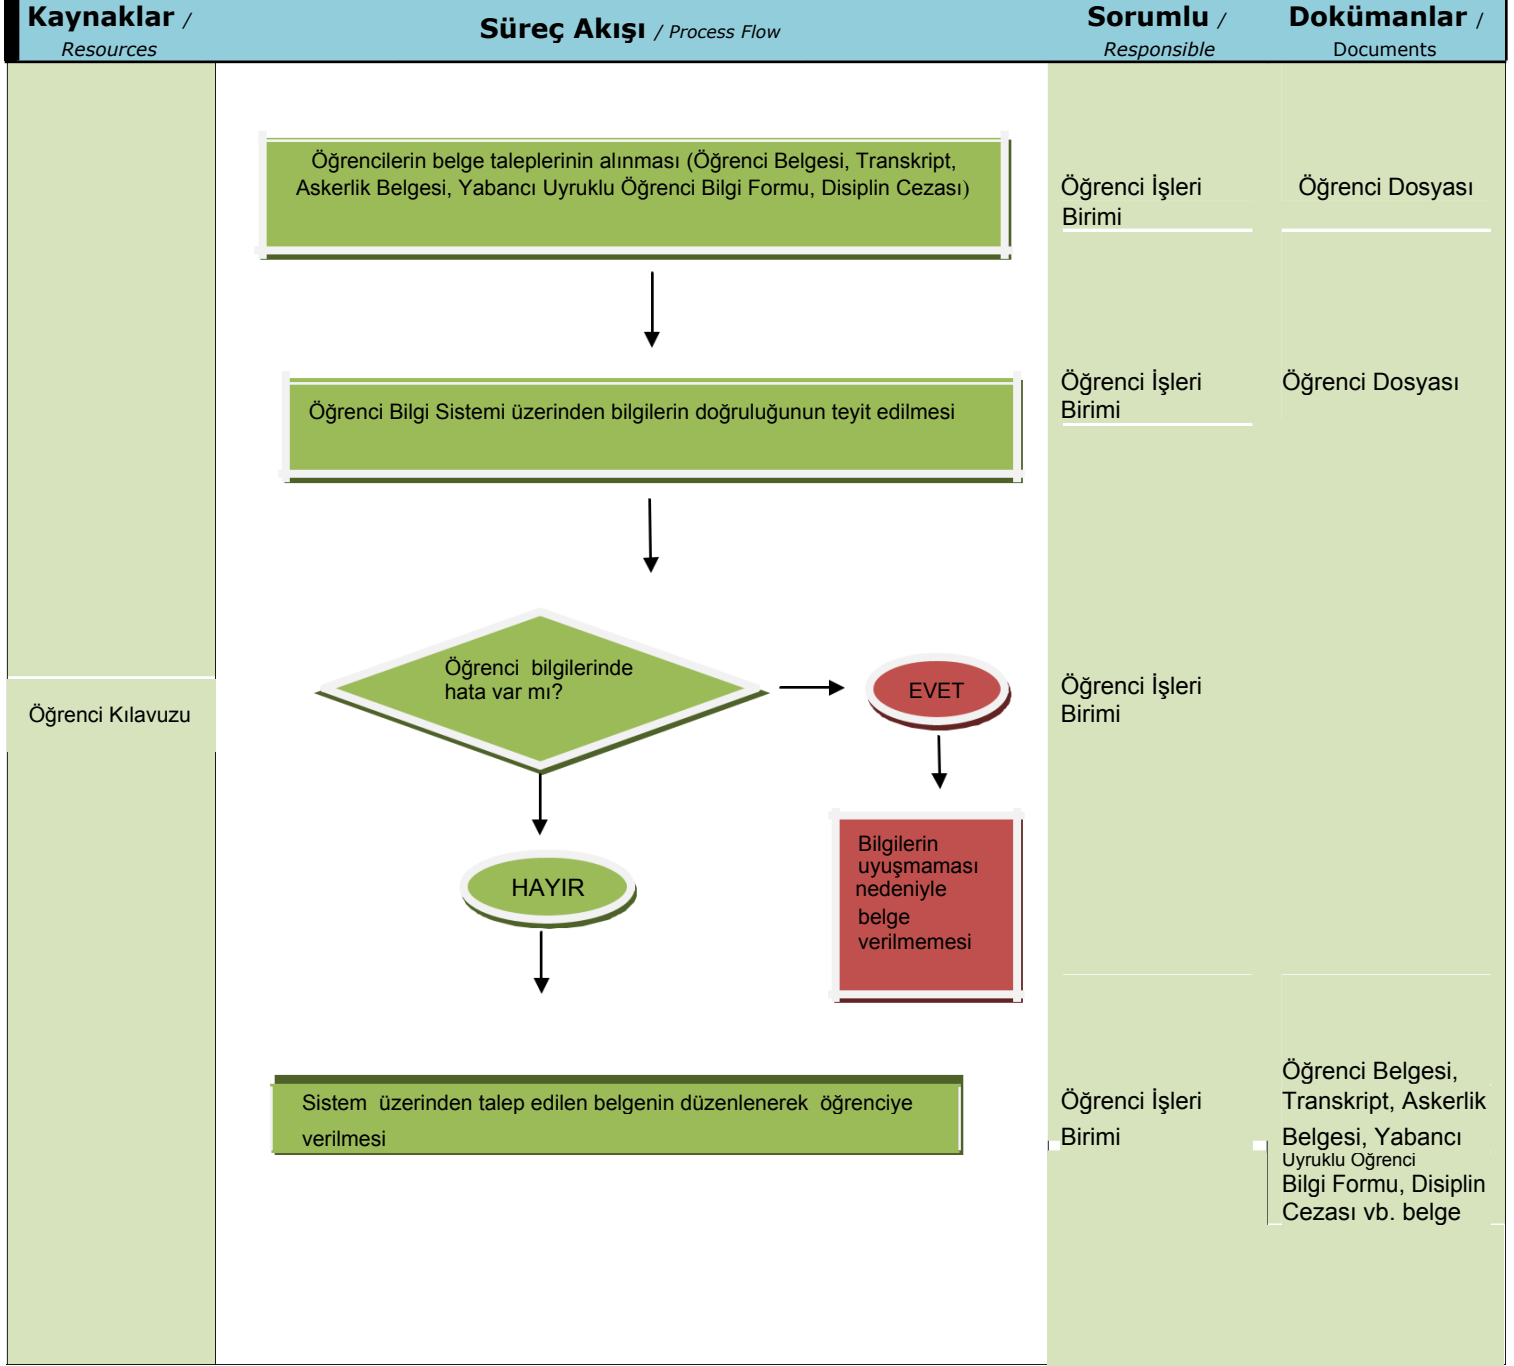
Kaynaklar / Resources

Süreç Akışı / Process Flow

Sorumlu / Responsible

Dokümanlar / Documents

Öğrencilerin belge taleplerinin alınması (Öğrenci Belgesi, Transkript, Askerlik Belgesi, Yabancı Uyruklu Öğrenci Bilgi Formu, Disiplin Cezası)

Öğrenci İşleri Birimi

Öğrenci Dosyası

Öğrenci Bilgi Sistemi üzerinden bilgilerin doğruluğunun teyit edilmesi

Öğrenci İşleri Birimi

Öğrenci Dosyası

Öğrenci Kılavuzu

Öğrenci bilgilerinde hata var mı?

EVET

Öğrenci İşleri Birimi

HAYIR

Bilgilerin uyuşmaması nedeniyle belge verilmemesi

Sistem üzerinden talep edilen belgenin düzenlenerek öğrenciye verilmesi

Öğrenci İşleri Birimi

Öğrenci Belgesi, Transkript, Askerlik Belgesi, Yabancı Uyruklu Öğrenci Bilgi Formu, Disiplin Cezası vb. belge